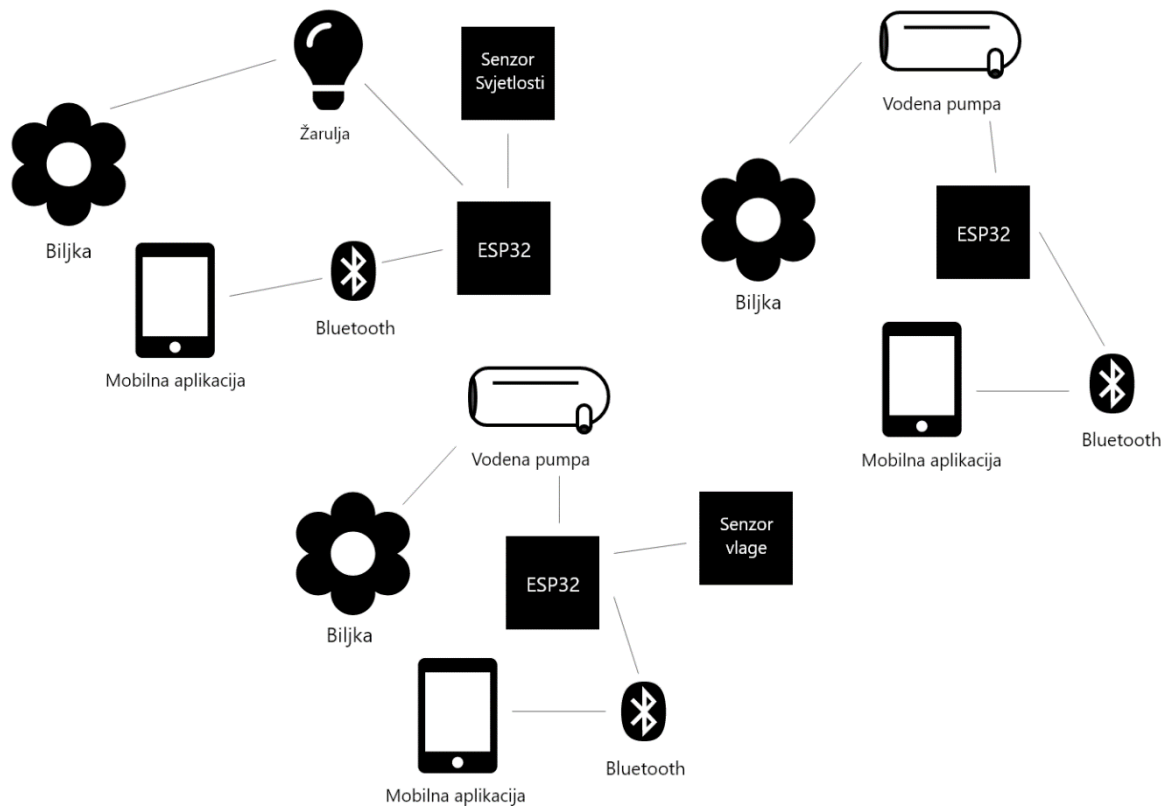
Senzor Svjetlosti

Žarulja

Biljka

ESP32

Bluetooth

Mobilna aplikacija

Vodena pumpa

ESP32

Biljka

Mobilna aplikacija

Bluetooth

Vodena pumpa

Senzor vlage

ESP32

Biljka

Bluetooth

Mobilna aplikacija